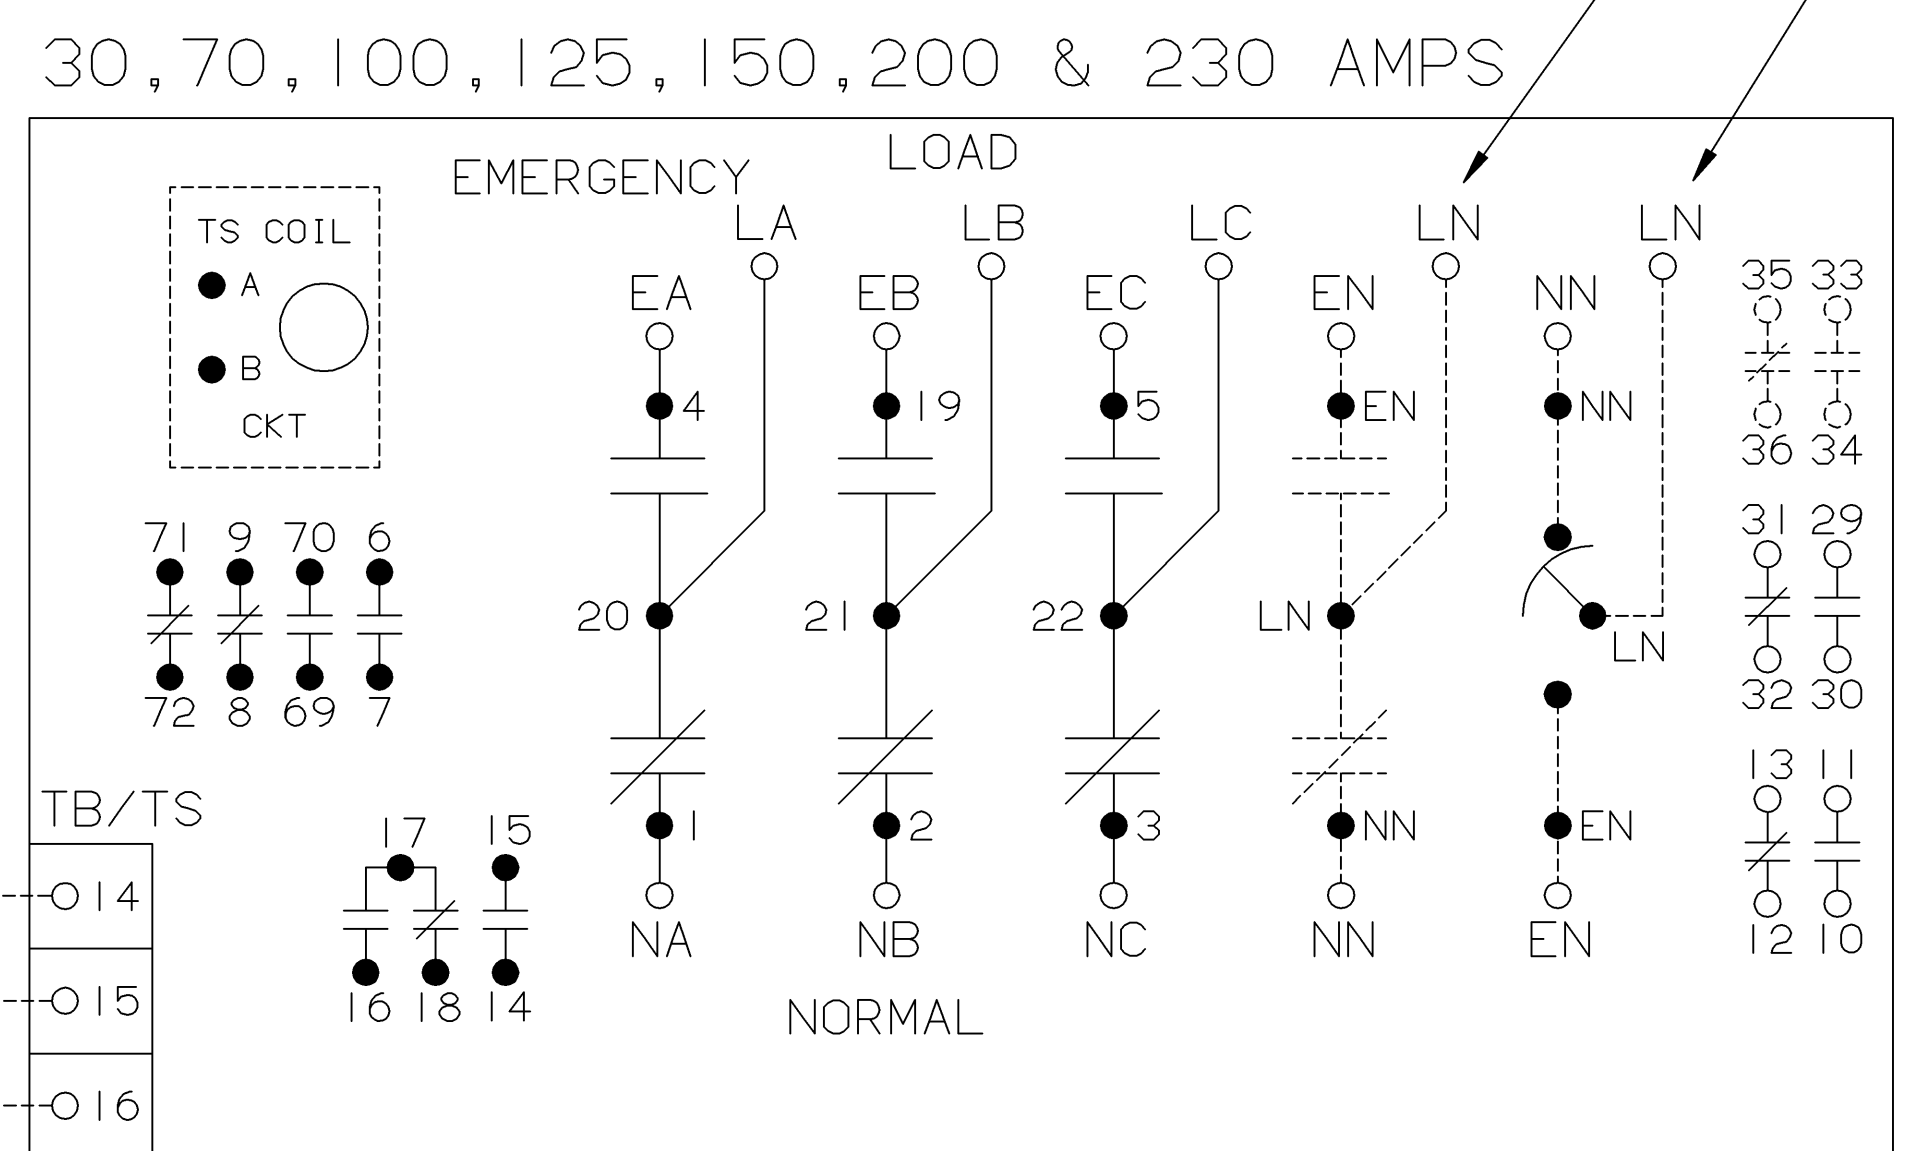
30,70,100,125,150,200 & 230 AMPS

LOAD

EMERGENCY

TS COIL
A
B
CKT

LA LB LC LN LN

EA EB EC EN NN

35 33
36 34

4 19 5 EN NN

31 29
32 30

71 9 70 6
72 8 69 7

20 21 22 LN LN

13 11
12 10

1 2 3 NN EN

NA NB NC NN EN

TB/TS
14
15
16

17 15
16 18 14

NORMAL